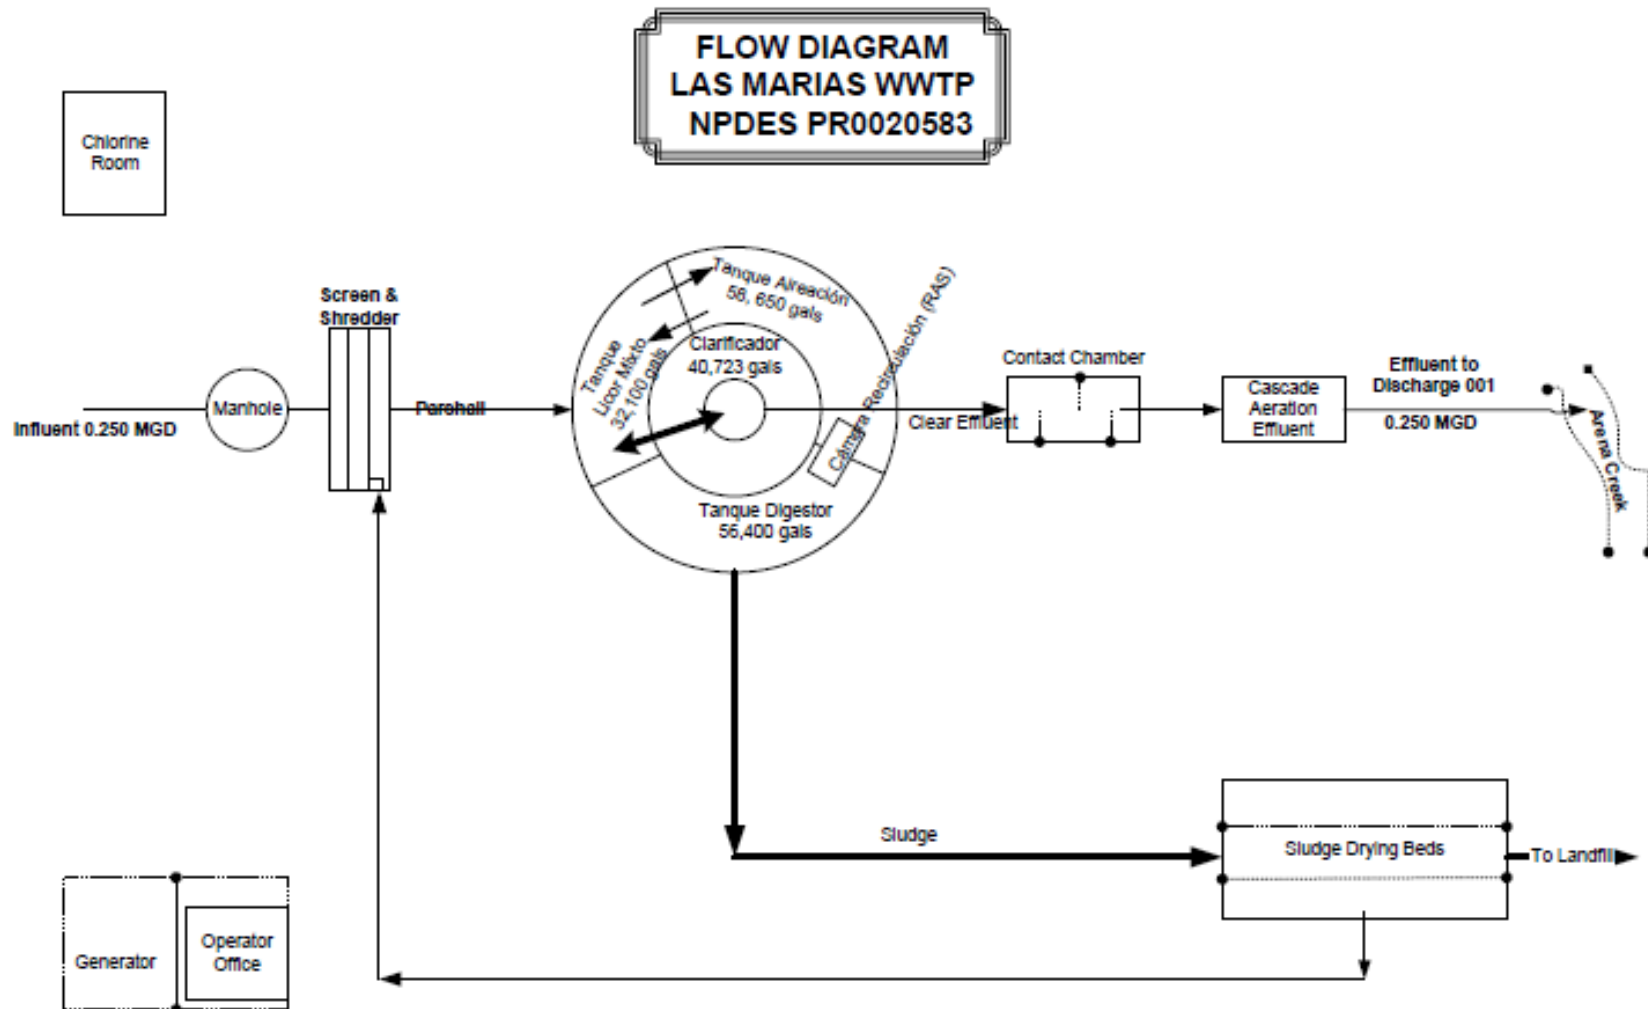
FLOW DIAGRAM
LAS MARIAS WWTP
NPDES PR0020583

Chlorine Room

Screen & Shredder

Influent 0.250 MGD

Manhole

Parshall

Tanque Aireación 56, 650 gals

Tanque Licor Mixto 32,100 gals

Clarificador 40,723 gals

Cámara Recirculación (RAS)

Tanque Digestor 56,400 gals

Clear Effluent

Contact Chamber

Cascade Aeration Effluent

Effluent to Discharge 001

0.250 MGD

Arena Creek

Sludge

Sludge Drying Beds

To Landfill

Generator

Operator Office